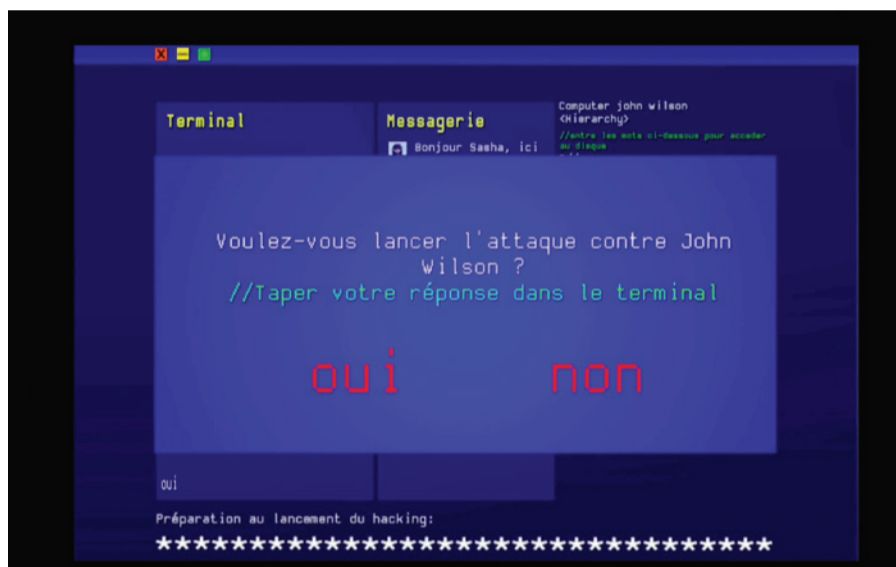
Terminal

Messagerie

Bonjour Sasha, ici

Computer john wilson
<Hierarchy>
//entre les mots ci-dessous pour acceder au disque
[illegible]

Voulez-vous lancer l'attaque contre John Wilson ?
//Taper votre réponse dans le terminal

oui non

oui

Préparation au lancement du hacking:
*******************************